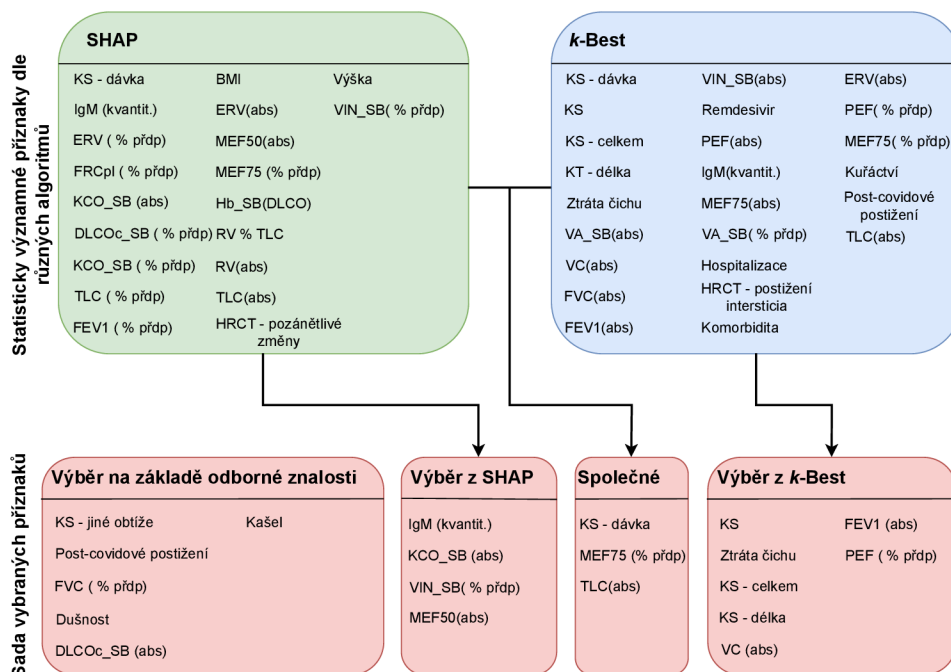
Statisticky významné příznaky dle různých algoritmů

SHAP

KS - dávka
IgM (kvantit.)
ERV ( % přdp)
FRCpl ( % přdp)
KCO_SB (abs)
DLCOc_SB ( % přdp)
KCO_SB ( % přdp)
TLC ( % přdp)
FEV1 ( % přdp)

BMI
ERV(abs)
MEF50(abs)
MEF75 (% přdp)
Hb_SB(DLCO)
RV % TLC
RV(abs)
TLC(abs)
HRCT - pozánětlivé změny

Výška
VIN_SB( % přdp)

k-Best

KS - dávka
KS
KS - celkem
KT - délka
Ztráta čichu
VA_SB(abs)
VC(abs)
FVC(abs)
FEV1(abs)

VIN_SB(abs)
Remdesivir
PEF(abs)
IgM(kvantit.)
MEF75(abs)
VA_SB( % přdp)
Hospitalizace
HRCT - postižení intersticia
Komorbidita

ERV(abs)
PEF( % přdp)
MEF75( % přdp)
Kuřáctví
Post-covidové postižení
TLC(abs)

Sada vybraných příznaků

Výběr na základě odborné znalosti

KS - jiné obtíže
Post-covidové postižení
FVC ( % přdp)
Dušnost
DLCOc_SB (abs)

Kašel

Výběr z SHAP

IgM (kvantit.)
KCO_SB (abs)
VIN_SB( % přdp)
MEF50(abs)

Společné

KS - dávka
MEF75 (% přdp)
TLC(abs)

Výběr z k-Best

KS
Ztráta čichu
KS - celkem
KS - délka
VC (abs)

FEV1 (abs)
PEF ( % přdp)